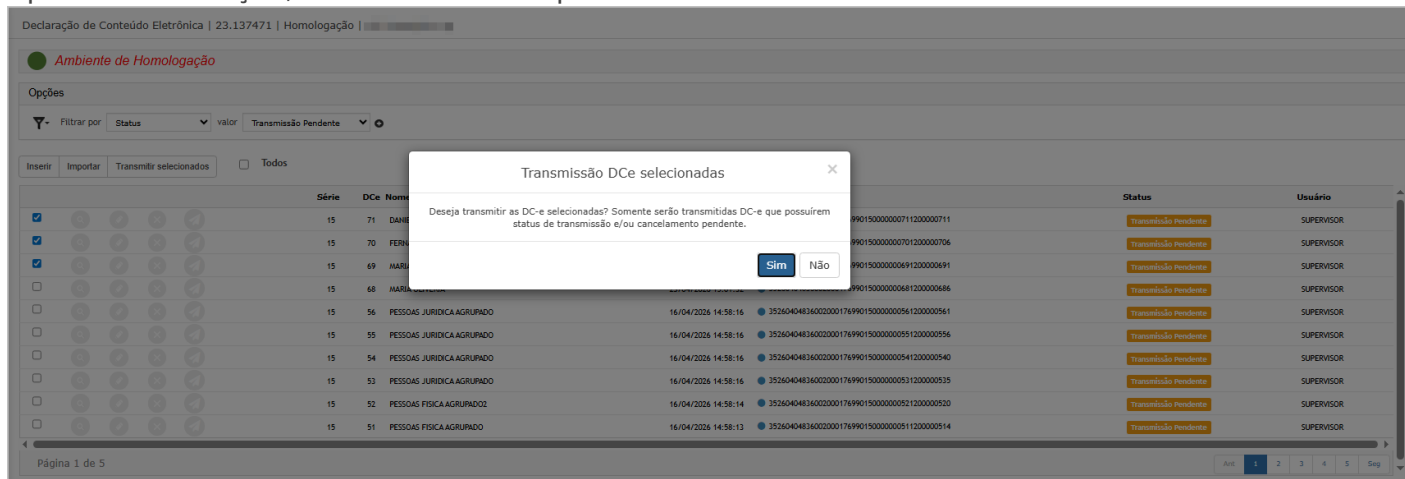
Declaração de Conteúdo Eletrônica | 23.137471 | Homologação | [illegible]

Ambiente de Homologação

Opções

Filtrar por Status valor Transmissão Pendente

Inserir Importar Transmitir selecionados Todos

Transmissão DCe selecionadas

Deseja transmitir as DC-e selecionadas? Somente serão transmitidas DC-e que possuírem status de transmissão e/ou cancelamento pendente.

Sim Não

| Série | DCe | Nome | | | Status | Usuário |
|---|---|---|---|---|---|---|
| 15 | 71 | DAHE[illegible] | | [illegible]990150000000711200000711 | Transmissão Pendente | SUPERVISOR |
| 15 | 70 | FERN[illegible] | | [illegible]990150000000701200000706 | Transmissão Pendente | SUPERVISOR |
| 15 | 69 | MARIA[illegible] | | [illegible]990150000000691200000691 | Transmissão Pendente | SUPERVISOR |
| 15 | 68 | MARIA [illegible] | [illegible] | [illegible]990150000000681200000686 | Transmissão Pendente | SUPERVISOR |
| 15 | 56 | PESSOAS JURIDICA AGRUPADO | 16/04/2026 14:58:16 | 35260404836002000176990150000000561200000561 | Transmissão Pendente | SUPERVISOR |
| 15 | 55 | PESSOAS JURIDICA AGRUPADO | 16/04/2026 14:58:16 | 35260404836002000176990150000000551200000556 | Transmissão Pendente | SUPERVISOR |
| 15 | 54 | PESSOAS JURIDICA AGRUPADO | 16/04/2026 14:58:16 | 35260404836002000176990150000000541200000540 | Transmissão Pendente | SUPERVISOR |
| 15 | 53 | PESSOAS JURIDICA AGRUPADO | 16/04/2026 14:58:16 | 35260404836002000176990150000000531200000535 | Transmissão Pendente | SUPERVISOR |
| 15 | 52 | PESSOAS FISICA AGRUPADO2 | 16/04/2026 14:58:14 | 35260404836002000176990150000000521200000520 | Transmissão Pendente | SUPERVISOR |
| 15 | 51 | PESSOAS FISICA AGRUPADO | 16/04/2026 14:58:13 | 35260404836002000176990150000000511200000514 | Transmissão Pendente | SUPERVISOR |

Página 1 de 5

Ant 1 2 3 4 5 Seg